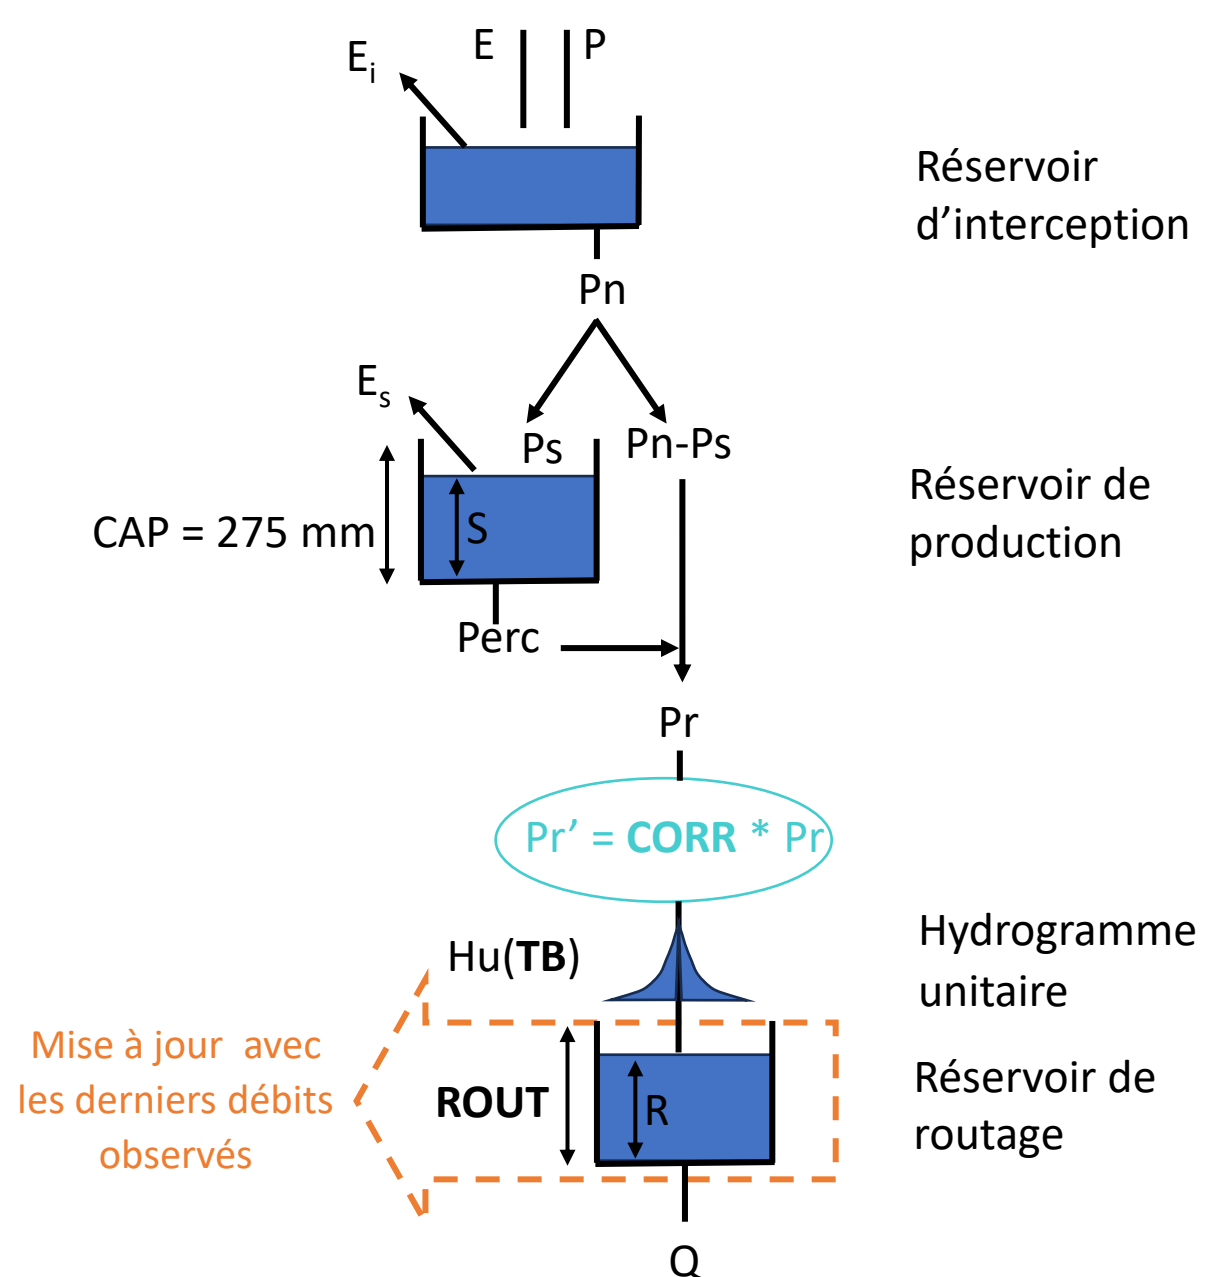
$E_i$ E P

Réservoir d'interception

Pn

$E_s$

Ps Pn-Ps

Réservoir de production

CAP = 275 mm S

Perc

Pr

Pr' = **CORR** * Pr

Hydrogramme unitaire

Hu(**TB**)

Mise à jour avec les derniers débits observés

**ROUT** R

Réservoir de routage

Q